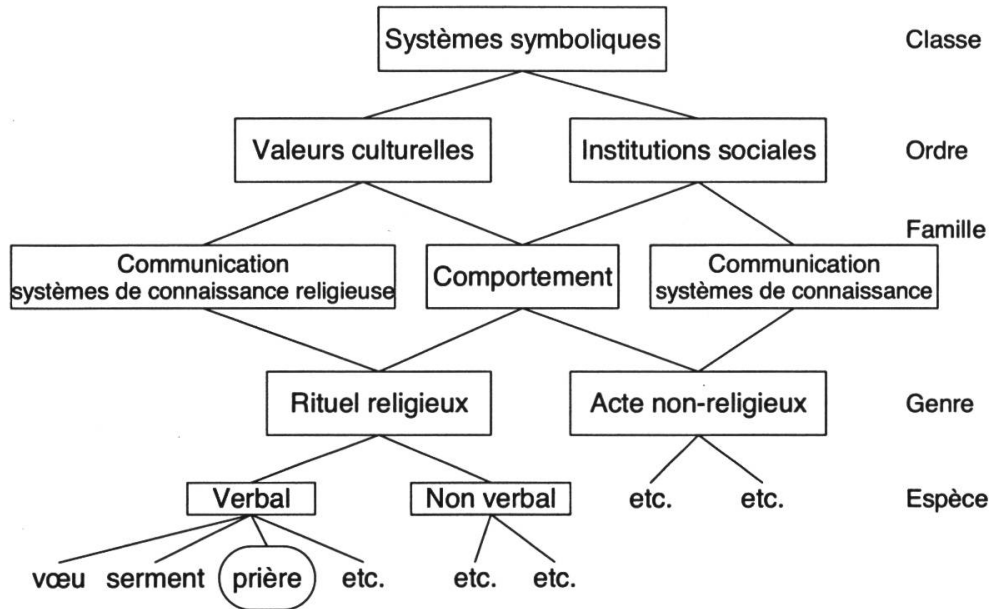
Systèmes symboliques

Classe

Valeurs culturelles

Institutions sociales

Ordre

Famille

Communication systèmes de connaissance religieuse

Comportement

Communication systèmes de connaissance

Rituel religieux

Acte non-religieux

Genre

Verbal

Non verbal

etc.

etc.

Espèce

vœu

serment

prière

etc.

etc.

etc.